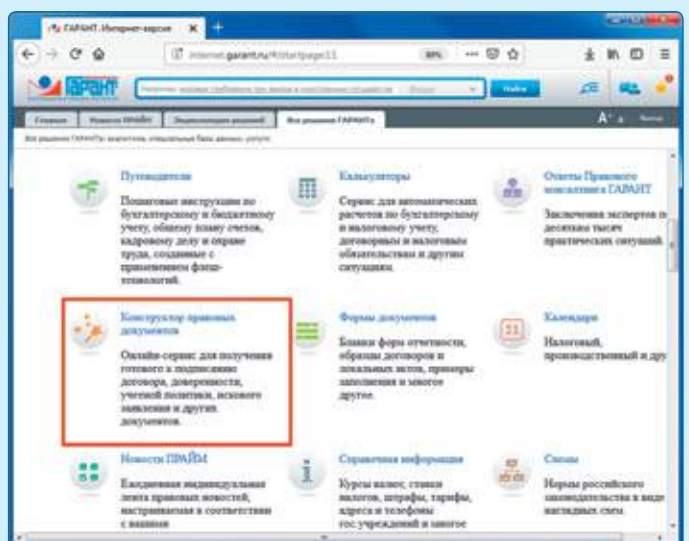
ГАРАНТ. Интернет-версия

internet.garant.ru/#/startpage11

80%

ГАРАНТ

Найти

Стартовая | Новости ПРАЙМ | Энциклопедия решений | Все решения ГАРАНТа

Все решения ГАРАНТа: аналитика, специальные базы данных, услуги

Путеводители

Пошаговые инструкции по бухгалтерскому и бюджетному учету, общему плану счетов, кадровому делу и охране труда, созданные с применением флеш-технологий.

Калькуляторы

Сервис для автоматических расчетов по бухгалтерскому и налоговому учету, договорным и налоговым обязательствам и другим ситуациям.

Ответы Правового консалтинга ГАРАНТ

Заключения экспертов по десяткам тысяч практических ситуаций.

Конструктор правовых документов

Онлайн-сервис для получения готового к подписанию договора, доверенности, учетной политики, искового заявления и других документов.

Формы документов

Бланки форм отчетности, образцы договоров и локальных актов, примеры заполнения и многое другое.

Календари

Налоговый, производственный и дру

Новости ПРАЙМ

Ежедневная индивидуальная лента правовых новостей, настраиваемая в соответствии с вашими

Справочная информация

Курсы валют, ставки налогов, штрафы, тарифы, адреса и телефоны гос.учреждений и многое

Схемы

Нормы российского законодательства в виде наглядных схем.